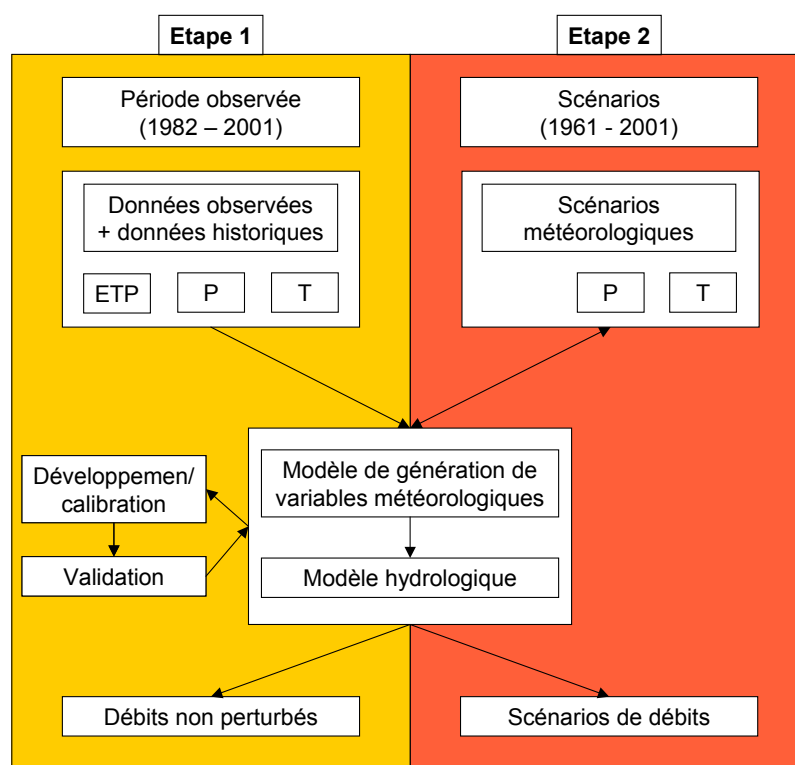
Etape 1

Etape 2

Période observée (1982 – 2001)

Données observées + données historiques

ETP

P

T

Scénarios (1961 - 2001)

Scénarios météorologiques

P

T

Développemen/ calibration

Validation

Modèle de génération de variables météorologiques

Modèle hydrologique

Débits non perturbés

Scénarios de débits